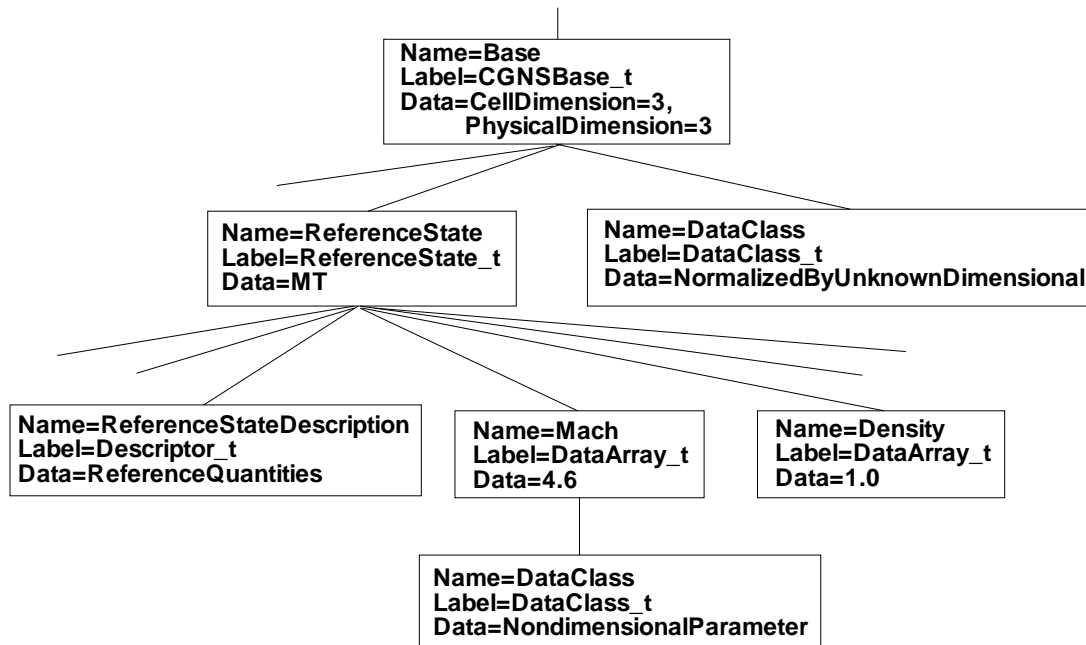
Name=Base
Label=CGNSBase_t
Data=CellDimension=3,
PhysicalDimension=3

Name=ReferenceState
Label=ReferenceState_t
Data=MT

Name=DataClass
Label=DataClass_t
Data=NormalizedByUnknownDimensional

Name=ReferenceStateDescription
Label=Descriptor_t
Data=ReferenceQuantities

Name=Mach
Label=DataArray_t
Data=4.6

Name=Density
Label=DataArray_t
Data=1.0

Name=DataClass
Label=DataClass_t
Data=NondimensionalParameter